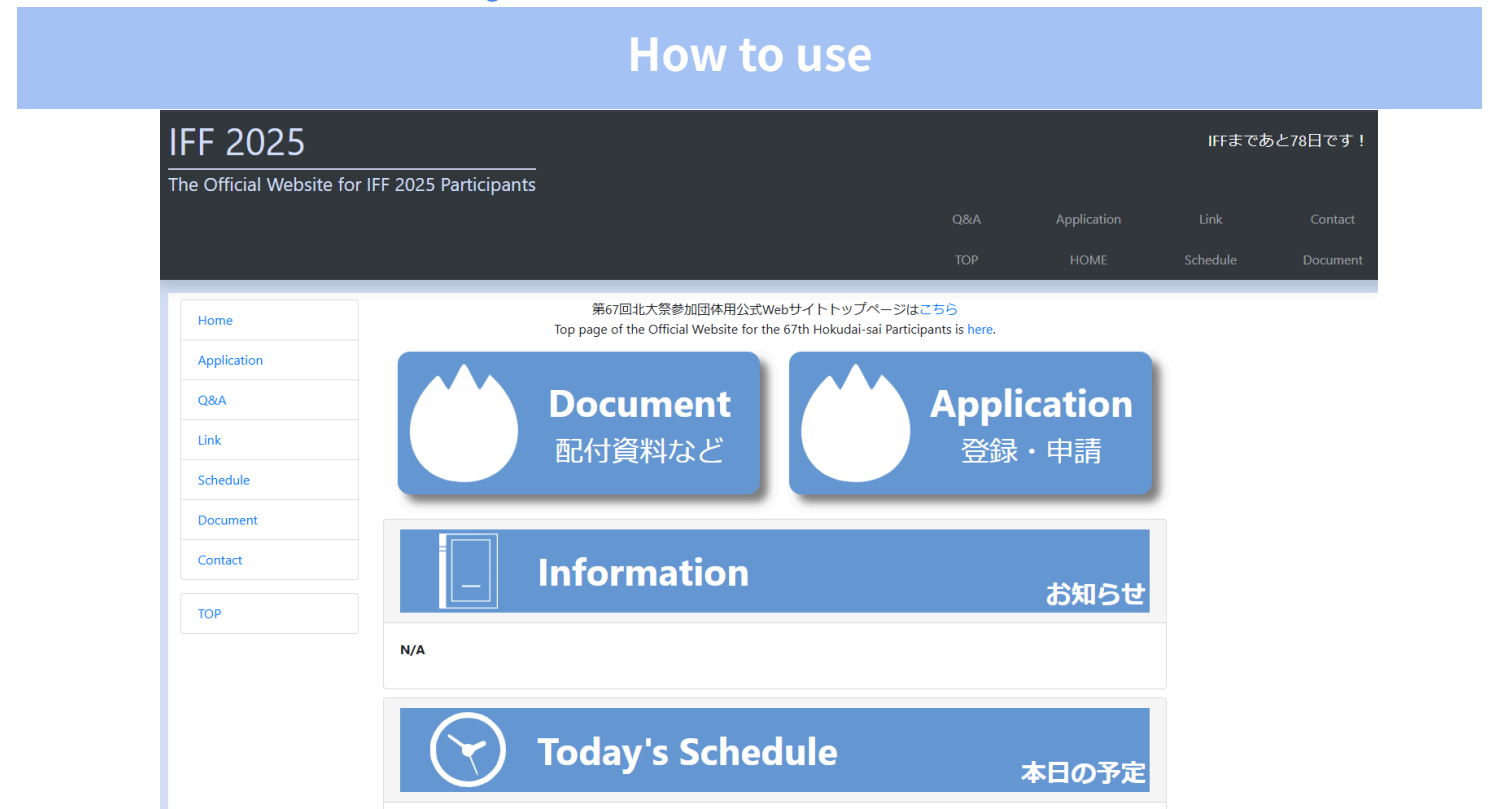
How to use

IFF 2025

The Official Website for IFF 2025 Participants

IFFまであと78日です！

Q&A Application Link Contact

TOP HOME Schedule Document

Home
Application
Q&A
Link
Schedule
Document
Contact

TOP

第67回北大祭参加団体用公式Webサイトトップページはこちら
Top page of the Official Website for the 67th Hokudai-sai Participants is here.

Document
配付資料など

Application
登録・申請

Information
お知らせ

N/A

Today's Schedule
本日の予定